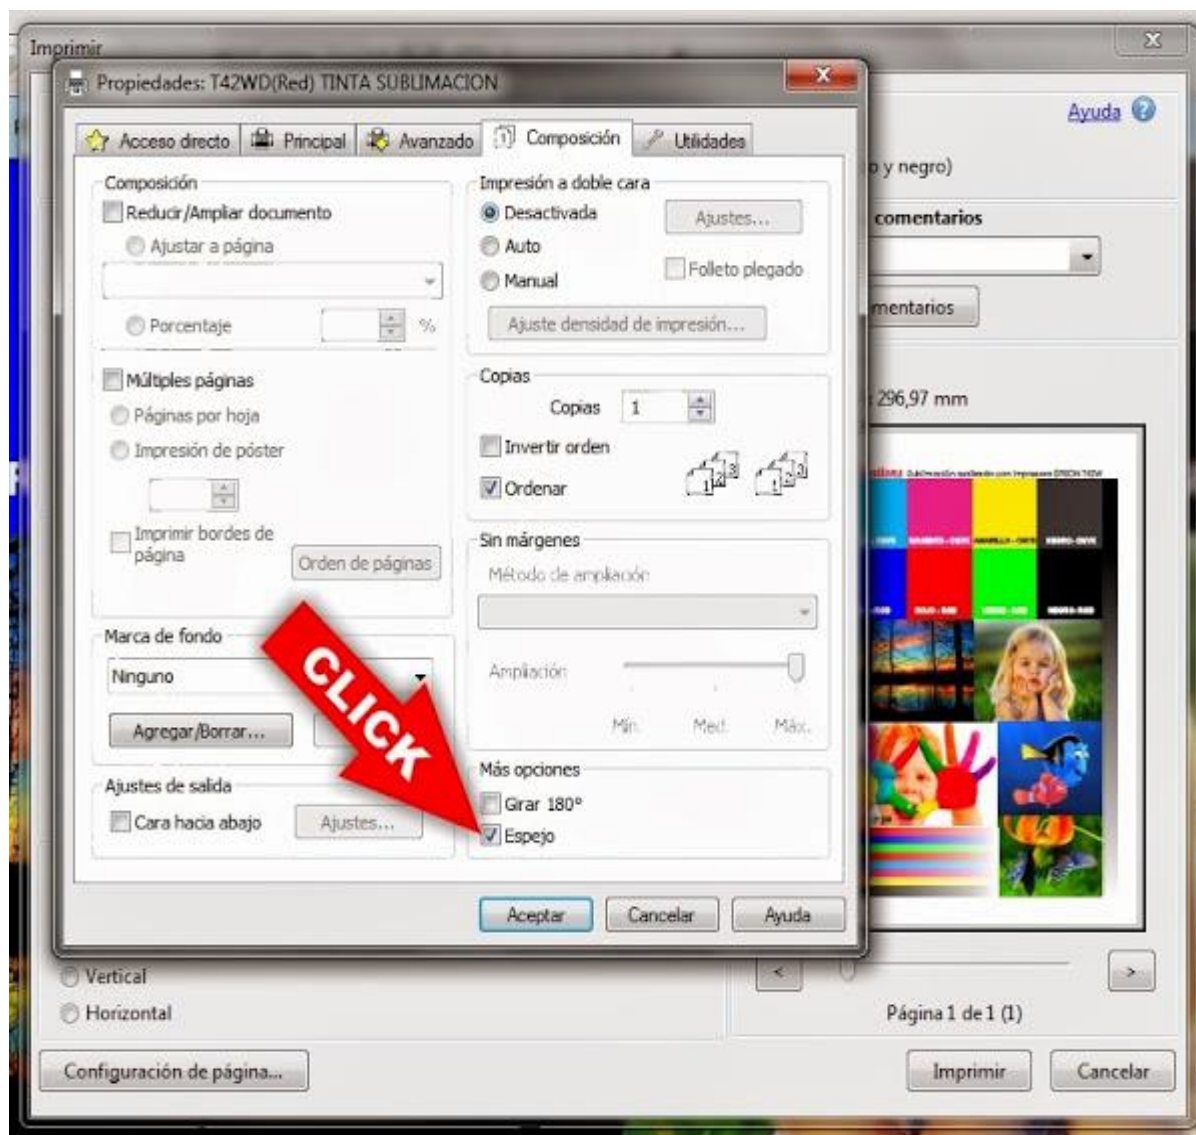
Imprimir

Propiedades: T42WD(Red) TINTA SUBLIMACION

Acceso directo | Principal | Avanzado | Composición | Utilidades

Composición
Reducir/Ampliar documento
Ajustar a página
Porcentaje %
Múltiples páginas
Páginas por hoja
Impresión de póster
Imprimir bordes de página
Orden de páginas

Marca de fondo
Ninguno
Agregar/Borrar...

Ajustes de salida
Cara hacia abajo
Ajustes...

Impresión a doble cara
Desactivada
Ajustes...
Auto
Manual
Folleto plegado
Ajuste densidad de impresión...

Copias
Copias 1
Invertir orden
Ordenar

Sin márgenes
Método de ampliación
Ampliación
Mín. Med. Máx.

Más opciones
Girar 180°
Espejo

CLICK

Aceptar | Cancelar | Ayuda

Ayuda
o y negro)
comentarios
mentarios
296,97 mm

Vertical
Horizontal
Página 1 de 1 (1)
Configuración de página...
Imprimir | Cancelar